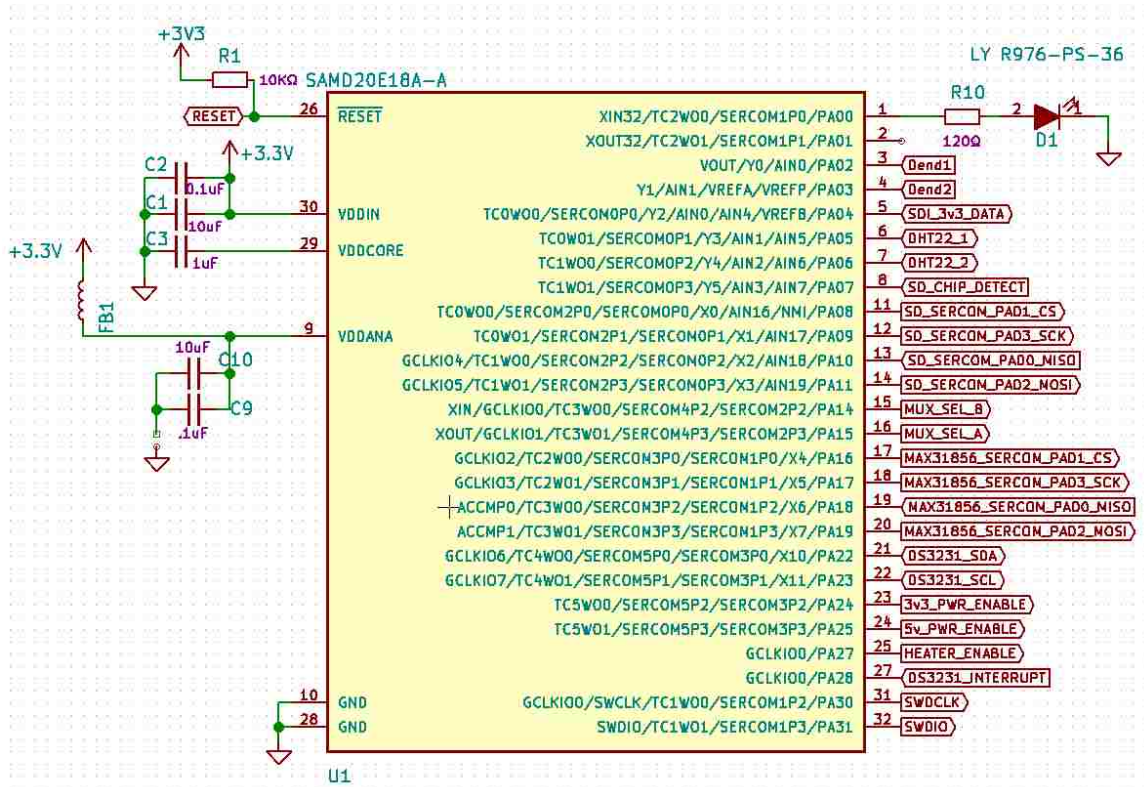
+3V3

R1

10KΩ

SAMD20E18A-A

LY R976-PS-36

R10

120Ω

D1

RESET

26 $\overline{\text{RESET}}$

C2

+3.3V

0.1uF

C1

10uF

C3

1uF

30 VDDIN

29 VDDCORE

+3.3V

FB1

9 VDDANA

10uF

C10

C9

.1uF

10 GND

28 GND

U1

XIN32/TC2W00/SERCOM1P0/PA00 1

XOUT32/TC2W01/SERCOM1P1/PA01 2

VOUT/Y0/AIN0/PA02 3 Dend1

Y1/AIN1/VREFA/VREFP/PA03 4 Dend2

TC0W00/SERCOM0P0/Y2/AIN0/AIN4/VREFB/PA04 5 SDI_3v3_DATA

TC0W01/SERCOM0P1/Y3/AIN1/AIN5/PA05 6 DHT22_1

TC1W00/SERCOM0P2/Y4/AIN2/AIN6/PA06 7 DHT22_2

TC1W01/SERCOM0P3/Y5/AIN3/AIN7/PA07 8 SD_CHIP_DETECT

TC0W00/SERCOM2P0/SERCOM0P0/X0/AIN16/NMI/PA08 11 SD_SERCOM_PAD1_CS

TC0W01/SERCOM2P1/SERCOM0P1/X1/AIN17/PA09 12 SD_SERCOM_PAD3_SCK

GCLKIO4/TC1W00/SERCOM2P2/SERCOM0P2/X2/AIN18/PA10 13 SD_SERCOM_PAD0_MISO

GCLKIO5/TC1W01/SERCOM2P3/SERCOM0P3/X3/AIN19/PA11 14 SD_SERCOM_PAD2_MOSI

XIN/GCLKIO0/TC3W00/SERCOM4P2/SERCOM2P2/PA14 15 MUX_SEL_B

XOUT/GCLKIO1/TC3W01/SERCOM4P3/SERCOM2P3/PA15 16 MUX_SEL_A

GCLKIO2/TC2W00/SERCOM3P0/SERCOM1P0/X4/PA16 17 MAX31856_SERCOM_PAD1_CS

GCLKIO3/TC2W01/SERCOM3P1/SERCOM1P1/X5/PA17 18 MAX31856_SERCOM_PAD3_SCK

ACCMP0/TC3W00/SERCOM3P2/SERCOM1P2/X6/PA18 19 MAX31856_SERCOM_PAD0_MISO

ACCMP1/TC3W01/SERCOM3P3/SERCOM1P3/X7/PA19 20 MAX31856_SERCOM_PAD2_MOSI

GCLKIO6/TC4W00/SERCOM5P0/SERCOM3P0/X10/PA22 21 DS3231_SDA

GCLKIO7/TC4W01/SERCOM5P1/SERCOM3P1/X11/PA23 22 DS3231_SCL

TC5W00/SERCOM5P2/SERCOM3P2/PA24 23 3v3_PWR_ENABLE

TC5W01/SERCOM5P3/SERCOM3P3/PA25 24 5v_PWR_ENABLE

GCLKIO0/PA27 25 HEATER_ENABLE

GCLKIO0/PA28 27 DS3231_INTERRUPT

GCLKIO0/SWCLK/TC1W00/SERCOM1P2/PA30 31 SWDCLK

SWDIO/TC1W01/SERCOM1P3/PA31 32 SWDIO